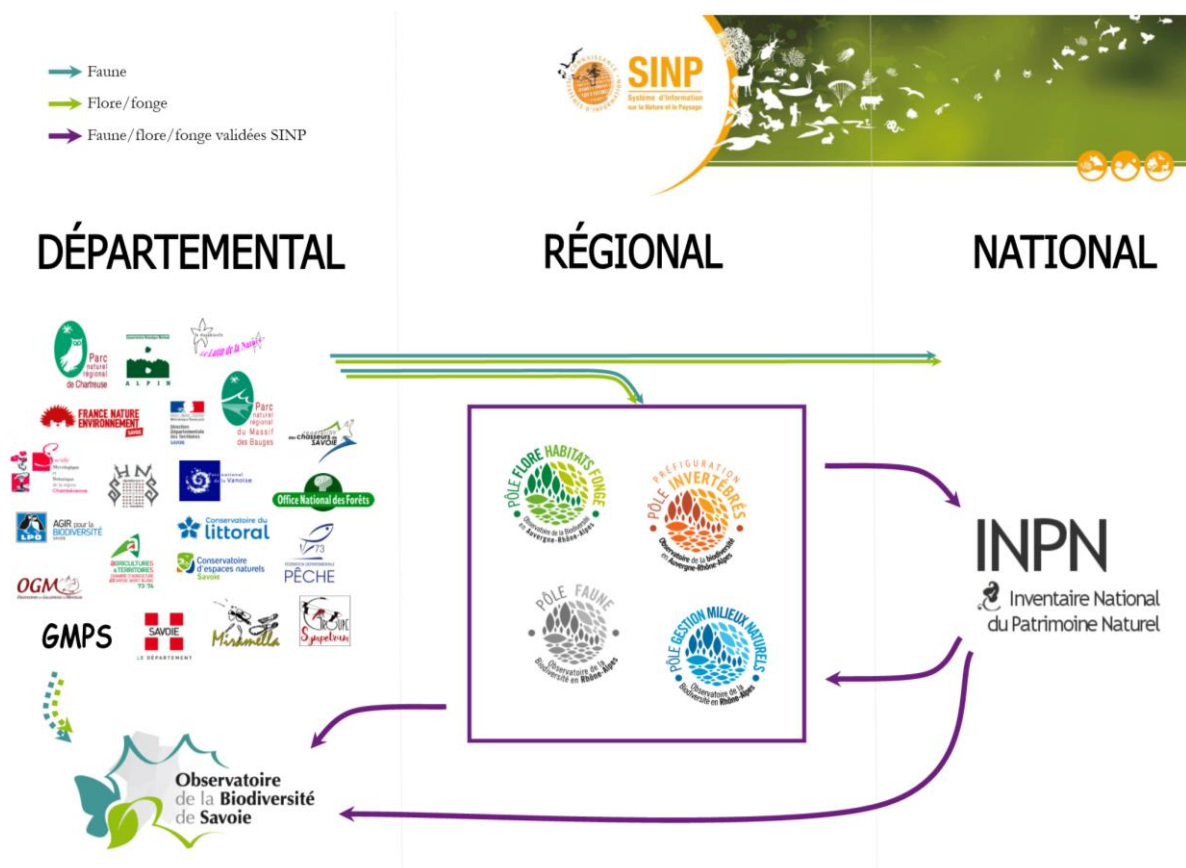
Faune
Flore/fonge
Faune/flore/fonge validées SINP

SINP
Système d'Information sur la Nature et le Paysage

DÉPARTEMENTAL

RÉGIONAL

NATIONAL

Parc naturel régional de Chartreuse

ALPIN

Parc naturel régional du Massif des Bauges

FRANCE NATURE ENVIRONNEMENT SAVOIE

des chasseurs de SAVOIE

HNS

Parc national de la Vanoise

Office National des Forêts

AGIR pour la BIODIVERSITÉ

LPO

Conservatoire du littoral

Conservatoire d'espaces naturels Savoie

PÊCHE

OGM

GMPS

SAVOIE LE DÉPARTEMENT

Miramella

Sympetrum

PÔLE FLORE HABITATS FONGE
Observatoire de la Biodiversité en Auvergne-Rhône-Alpes

PRÉFIGURATION
PÔLE INVERTÉBRÉS
Observatoire de la biodiversité en Auvergne-Rhône-Alpes

PÔLE FAUNE
Observatoire de la Biodiversité en Rhône-Alpes

PÔLE GESTION MILIEUX NATURELS
Observatoire de la Biodiversité en Rhône-Alpes

INPN
Inventaire National du Patrimoine Naturel

Observatoire de la Biodiversité de Savoie